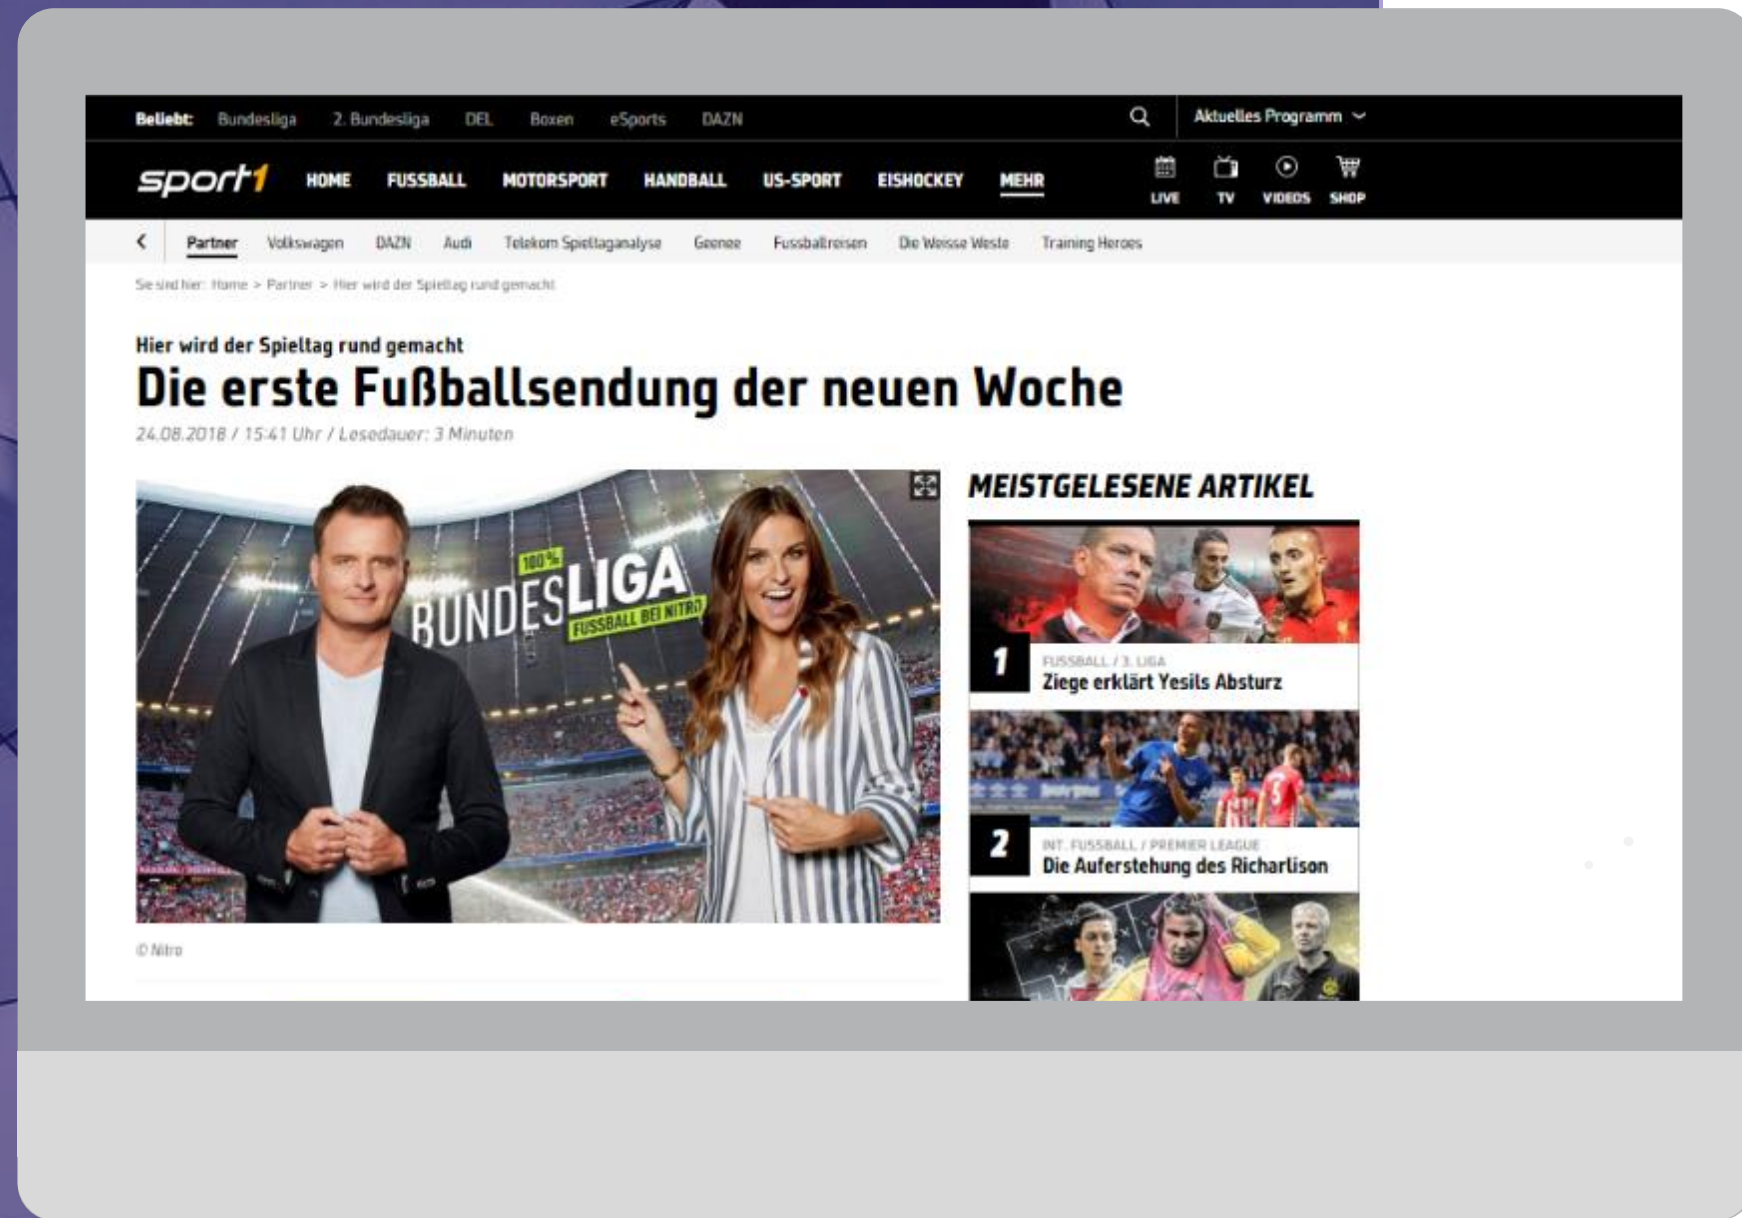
Beliebt: Bundesliga 2. Bundesliga DEL Boxen eSports DAZN

Aktuelles Programm

sport1 HOME FUSSBALL MOTORSPORT HANDBALL US-SPORT EISHOCKEY MEHR

LIVE TV VIDEOS SHOP

Partner Volkswagen DAZN Audi Telekom Spieltaganalyse Geenee Fussballreisen Die Weisse Weste Training Heroes

Sie sind hier: Home > Partner > Hier wird der Spieltag rund gemacht

Hier wird der Spieltag rund gemacht

Die erste Fußballsendung der neuen Woche

24.08.2018 / 15:41 Uhr / Lesedauer: 3 Minuten

100% BUNDESLIGA FUSSBALL BEI NITRO

© Nitro

MEISTGELESENE ARTIKEL

1 FUSSBALL / 3. LIGA
Ziege erklärt Yesils Absturz

2 INT. FUSSBALL / PREMIER LEAGUE
Die Auferstehung des Richarlison